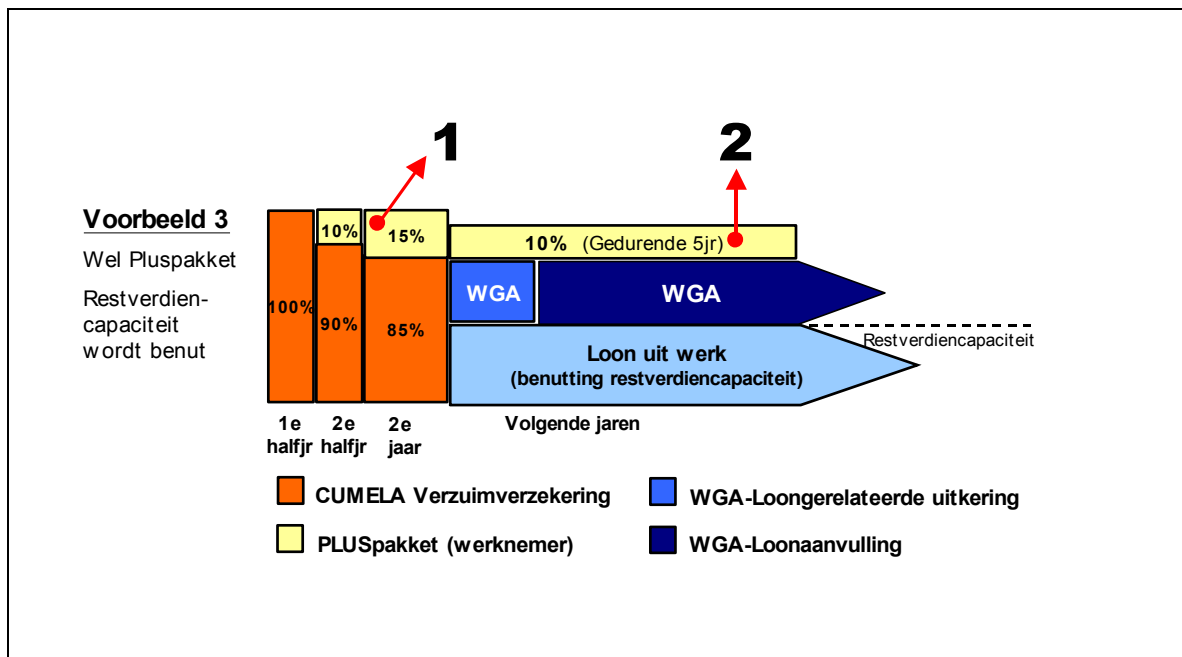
Voorbeeld 3

Wel Pluspakket

Restverdiencapaciteit wordt benut

1

2

10%

15%

10% (Gedurende 5jr)

100%

90%

85%

WGA

WGA

Restverdiencapaciteit

Loon uit werk
(benutting restverdiencapaciteit)

1e halfjr

2e halfjr

2e jaar

Volgende jaren

CUMELA Verzuimverzekering

WGA-Loongerelateerde uitkering

PLUSpakket (werknemer)

WGA-Loonaanvulling